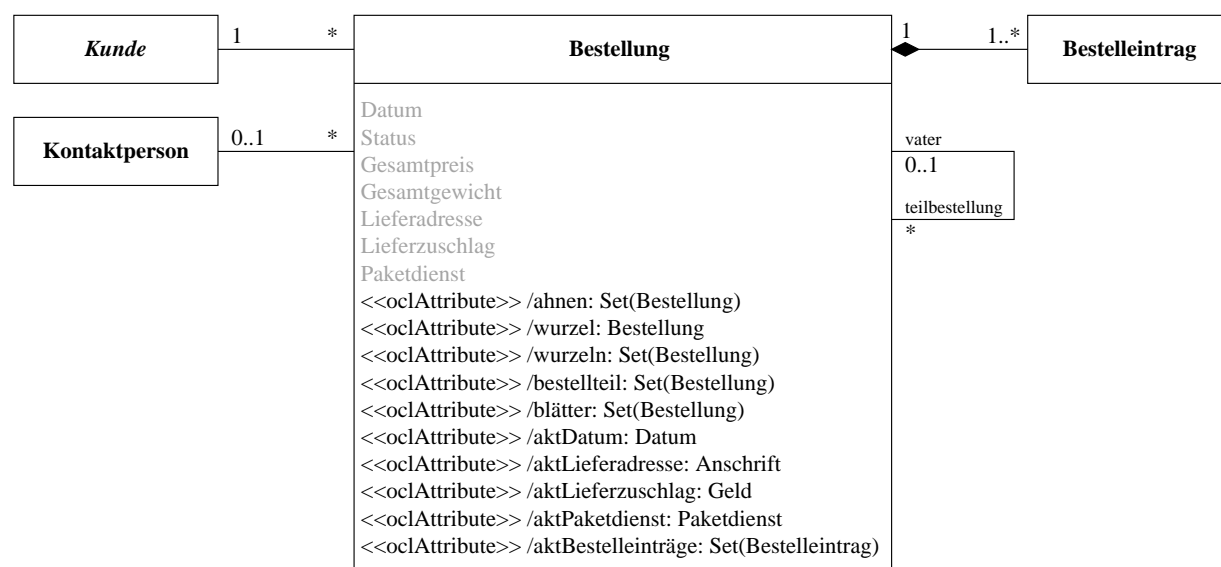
Kunde

1

*

Bestellung

1

1..*

Bestelleintrag

Kontaktperson

0..1

*

Datum
Status
Gesamtpreis
Gesamtgewicht
Lieferadresse
Lieferzuschlag
Paketdienst
<<oclAttribute>> /ahnen: Set(Bestellung)
<<oclAttribute>> /wurzel: Bestellung
<<oclAttribute>> /wurzeln: Set(Bestellung)
<<oclAttribute>> /bestellteil: Set(Bestellung)
<<oclAttribute>> /blätter: Set(Bestellung)
<<oclAttribute>> /aktDatum: Datum
<<oclAttribute>> /aktLieferadresse: Anschrift
<<oclAttribute>> /aktLieferzuschlag: Geld
<<oclAttribute>> /aktPaketdienst: Paketdienst
<<oclAttribute>> /aktBestelleinträge: Set(Bestelleintrag)

vater
0..1

teilbestellung
*